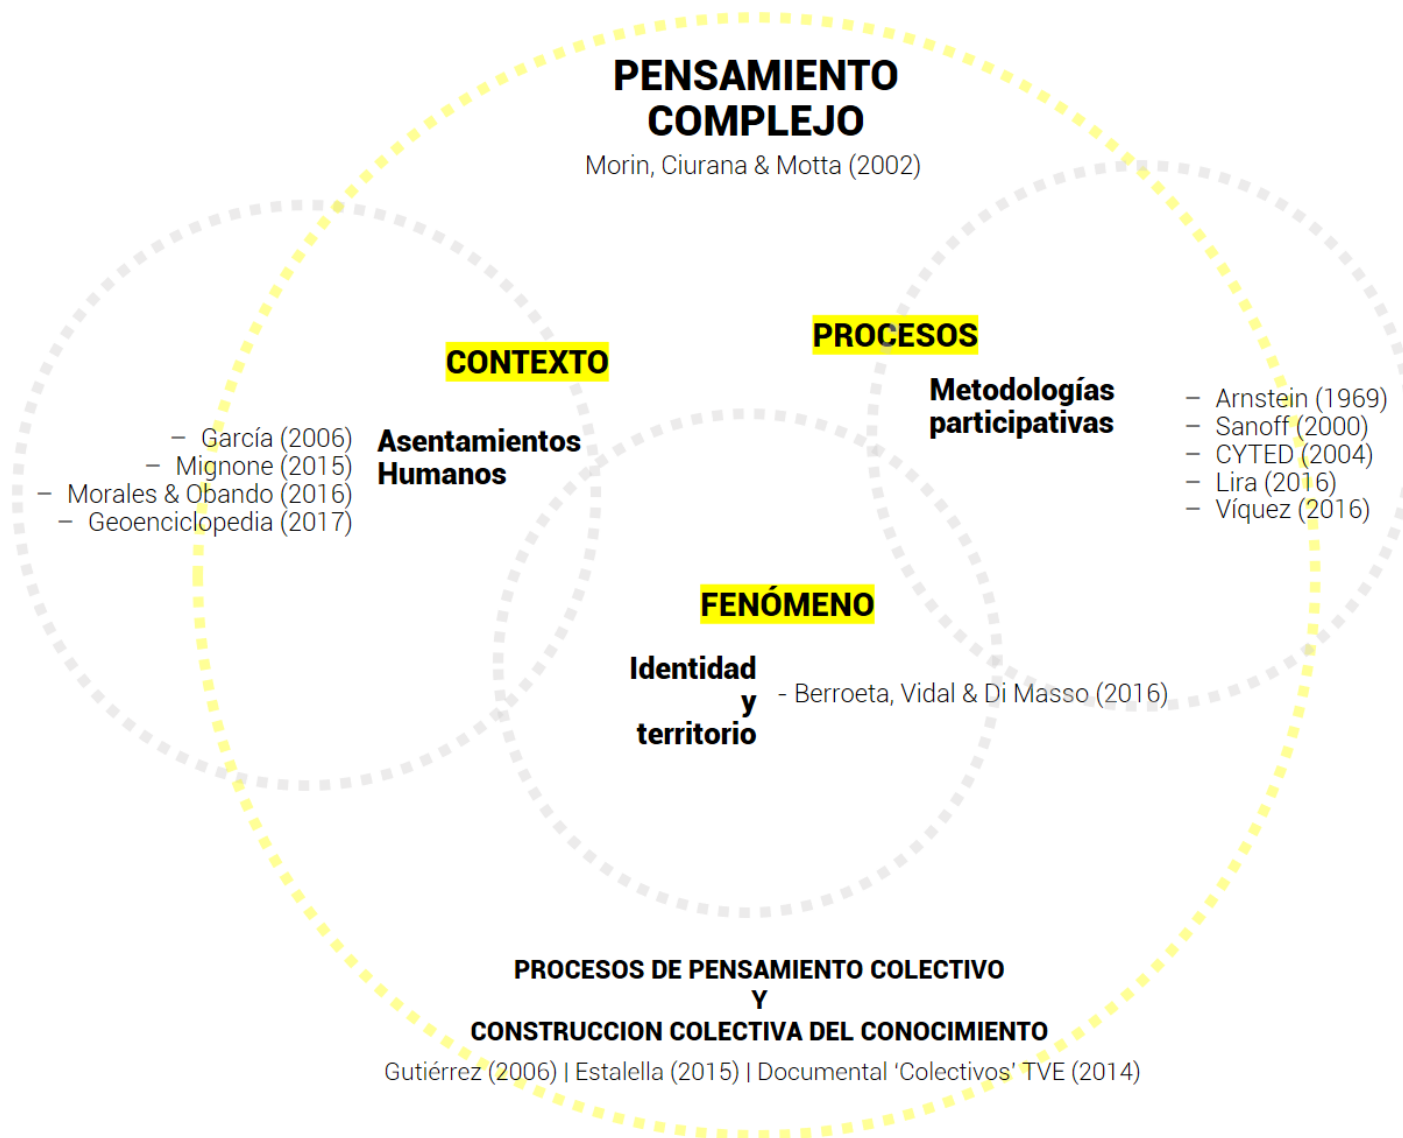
PENSAMIENTO COMPLEJO
Morin, Ciurana & Motta (2002)

CONTEXTO

Asentamientos Humanos

– García (2006)
– Mignone (2015)
– Morales & Obando (2016)
– Geoenciclopedia (2017)

PROCESOS

Metodologías participativas

– Arnstein (1969)
– Sanoff (2000)
– CYTED (2004)
– Lira (2016)
– Víquez (2016)

FENÓMENO

Identidad y territorio

- Berroeta, Vidal & Di Masso (2016)

PROCESOS DE PENSAMIENTO COLECTIVO
Y
CONSTRUCCION COLECTIVA DEL CONOCIMIENTO
Gutiérrez (2006) | Estalella (2015) | Documental 'Colectivos' TVE (2014)